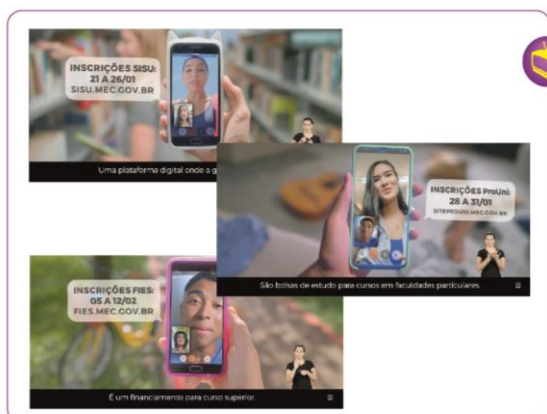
INSCRIÇÕES SISU:
21 A 26/01
SISU.MEC.GOV.BR

Uma plataforma digital onde a g

INSCRIÇÕES ProUni:
28 A 31/01
SITEPROUNI.MEC.GOV.BR

São bolsas de estudo para cursos em faculdades particulares.

INSCRIÇÕES FIES:
05 A 12/02
FIES.MEC.GOV.BR

É um financiamento para curso superior.